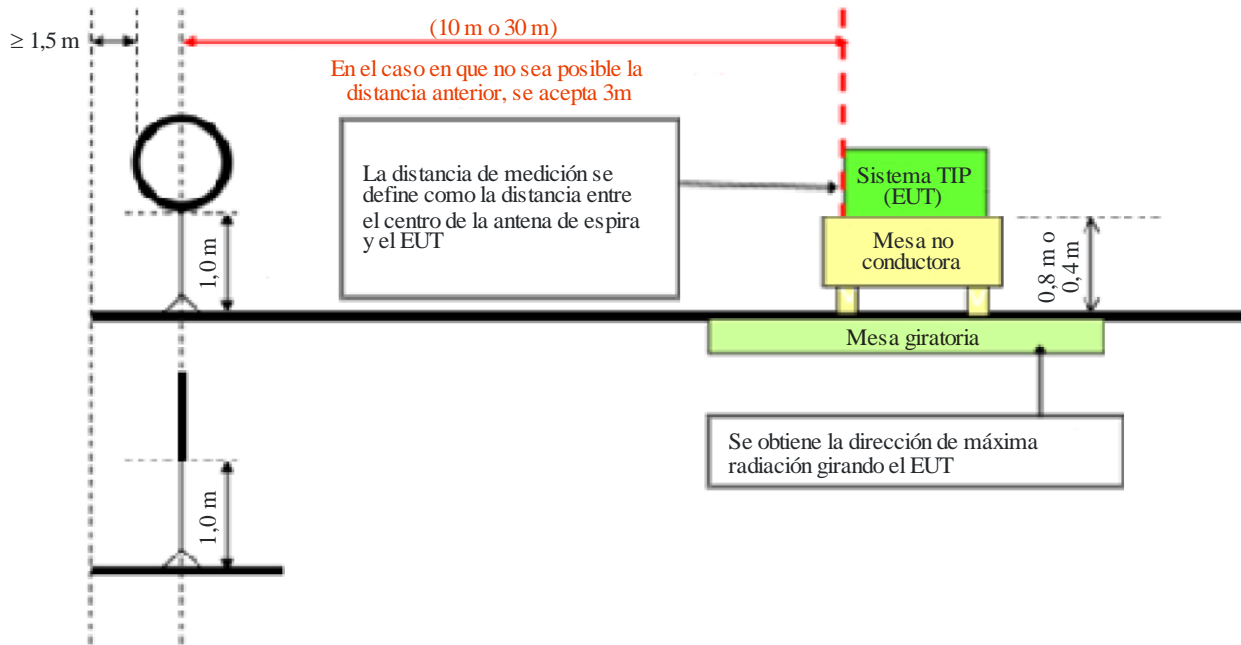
$\geq$ 1,5 m

(10 m o 30 m)

En el caso en que no sea posible la distancia anterior, se acepta 3m

La distancia de medición se define como la distancia entre el centro de la antena de espira y el EUT

Sistema TIP (EUT)

Mesa no conductora

0,8 m o 0,4 m

1,0 m

Mesa giratoria

Se obtiene la dirección de máxima radiación girando el EUT

1,0 m